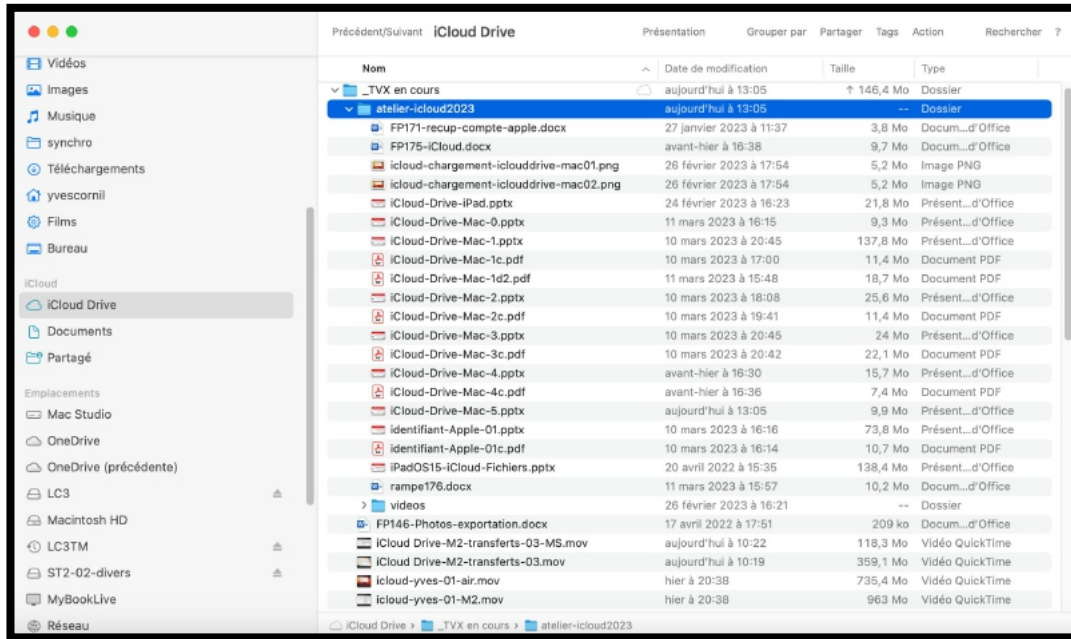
Vidéos
Images
Musique
synchro
Téléchargements
yvescornil
Films
Bureau
iCloud
iCloud Drive
Documents
Partagé
Emplacements
Mac Studio
OneDrive
OneDrive (précédente)
LC3
Macintosh HD
LC3TM
ST2-02-divers
MyBookLive
Réseau

Précédent/Suivant iCloud Drive Présentation Grouper par Partager Tags Action Rechercher ?

| Nom | Date de modification | Taille | Type |
|---|---|---|---|
| _TVX en cours | aujourd'hui à 13:05 | ↑ 146,4 Mo | Dossier |
| atelier-icloud2023 | aujourd'hui à 13:05 | -- | Dossier |
| FP171-recup-compte-apple.docx | 27 janvier 2023 à 11:37 | 3,8 Mo | Docum...d'Office |
| FP175-iCloud.docx | avant-hier à 16:38 | 9,7 Mo | Docum...d'Office |
| icloud-chargement-iclouddrive-mac01.png | 26 février 2023 à 17:54 | 5,2 Mo | Image PNG |
| icloud-chargement-iclouddrive-mac02.png | 26 février 2023 à 17:54 | 5,2 Mo | Image PNG |
| iCloud-Drive-iPad.pptx | 24 février 2023 à 16:23 | 21,8 Mo | Présent...d'Office |
| iCloud-Drive-Mac-0.pptx | 11 mars 2023 à 16:15 | 9,3 Mo | Présent...d'Office |
| iCloud-Drive-Mac-1.pptx | 10 mars 2023 à 20:45 | 137,8 Mo | Présent...d'Office |
| iCloud-Drive-Mac-1c.pdf | 10 mars 2023 à 17:00 | 11,4 Mo | Document PDF |
| iCloud-Drive-Mac-1d2.pdf | 11 mars 2023 à 15:48 | 18,7 Mo | Document PDF |
| iCloud-Drive-Mac-2.pptx | 10 mars 2023 à 18:08 | 25,6 Mo | Présent...d'Office |
| iCloud-Drive-Mac-2c.pdf | 10 mars 2023 à 19:41 | 11,4 Mo | Document PDF |
| iCloud-Drive-Mac-3.pptx | 10 mars 2023 à 20:45 | 24 Mo | Présent...d'Office |
| iCloud-Drive-Mac-3c.pdf | 10 mars 2023 à 20:42 | 22,1 Mo | Document PDF |
| iCloud-Drive-Mac-4.pptx | avant-hier à 16:30 | 15,7 Mo | Présent...d'Office |
| iCloud-Drive-Mac-4c.pdf | avant-hier à 16:36 | 7,4 Mo | Document PDF |
| iCloud-Drive-Mac-5.pptx | aujourd'hui à 13:05 | 9,9 Mo | Présent...d'Office |
| identifiant-Apple-01.pptx | 10 mars 2023 à 16:13 | 73,8 Mo | Présent...d'Office |
| identifiant-Apple-01c.pdf | 10 mars 2023 à 16:14 | 10,7 Mo | Document PDF |
| iPadOS15-iCloud-Fichiers.pptx | 20 avril 2022 à 15:35 | 138,4 Mo | Présent...d'Office |
| rampe176.docx | 11 mars 2023 à 15:57 | 10,2 Mo | Docum...d'Office |
| videos | 26 février 2023 à 16:21 | -- | Dossier |
| FP146-Photos-exportation.docx | 17 avril 2022 à 17:51 | 209 ko | Docum...d'Office |
| iCloud Drive-M2-transferts-03-MS.mov | aujourd'hui à 10:22 | 118,3 Mo | Vidéo QuickTime |
| iCloud Drive-M2-transferts-03.mov | aujourd'hui à 10:19 | 359,1 Mo | Vidéo QuickTime |
| icloud-yves-01-air.mov | hier à 20:38 | 735,4 Mo | Vidéo QuickTime |
| icloud-yves-01-M2.mov | hier à 20:38 | 963 Mo | Vidéo QuickTime |

iCloud Drive › _TVX en cours › atelier-icloud2023